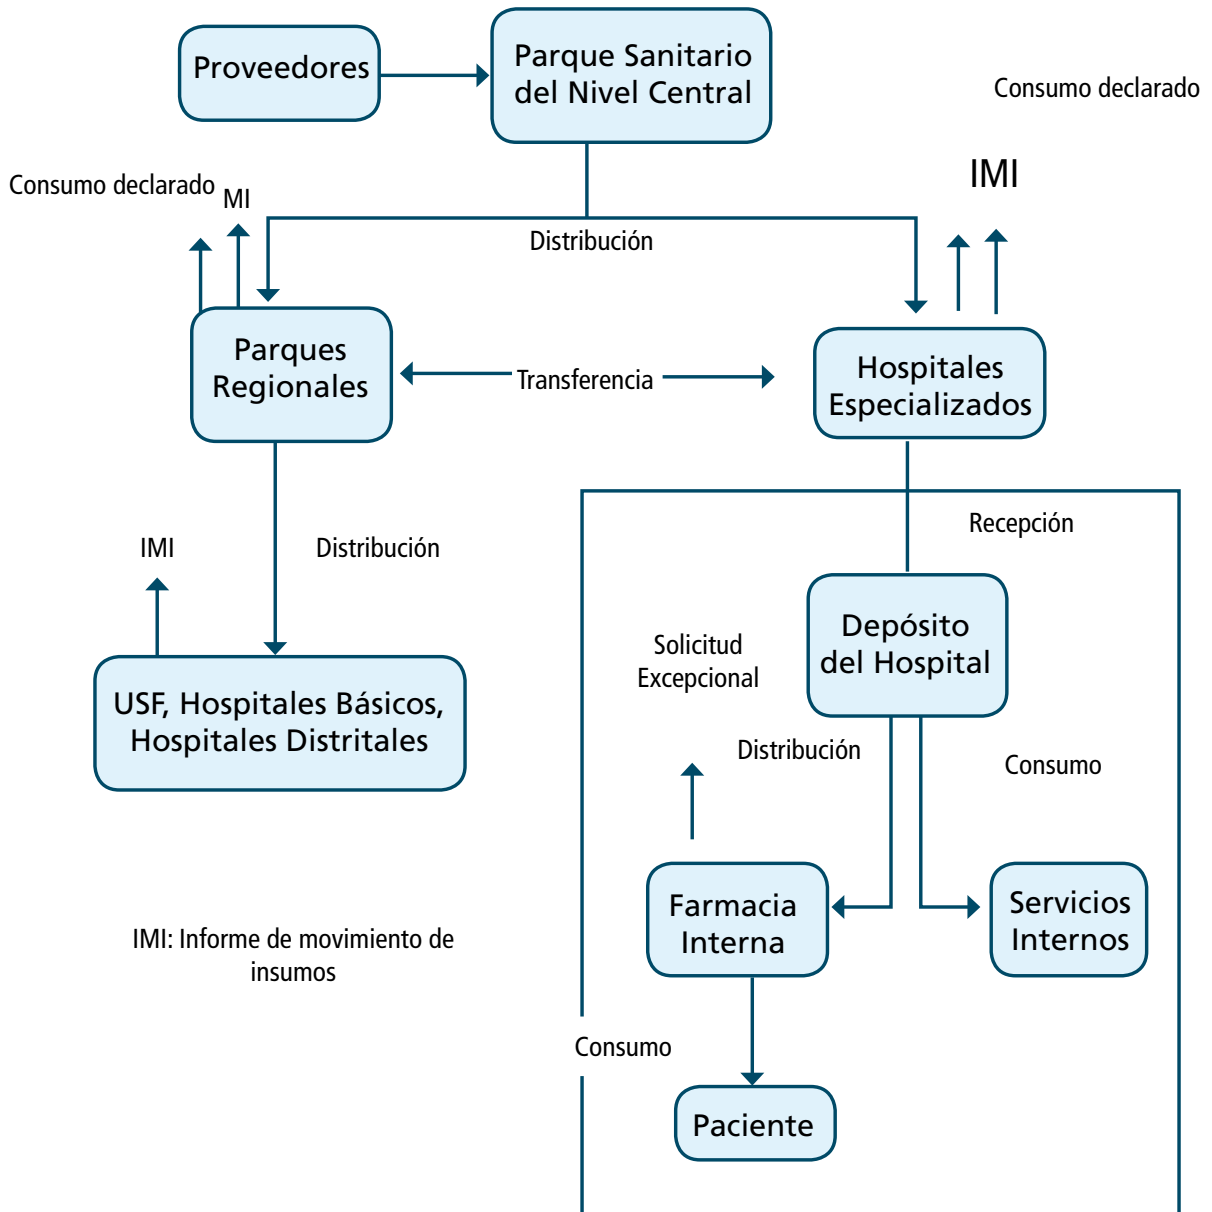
Proveedores

Parque Sanitario del Nivel Central

Consumo declarado

IMI

Consumo declarado

MI

Distribución

Parques Regionales

Transferencia

Hospitales Especializados

Recepción

IMI

Distribución

Depósito del Hospital

Solicitud Excepcional

USF, Hospitales Básicos, Hospitales Distritales

Distribución

Consumo

Farmacia Interna

Servicios Internos

IMI: Informe de movimiento de insumos

Consumo

Paciente